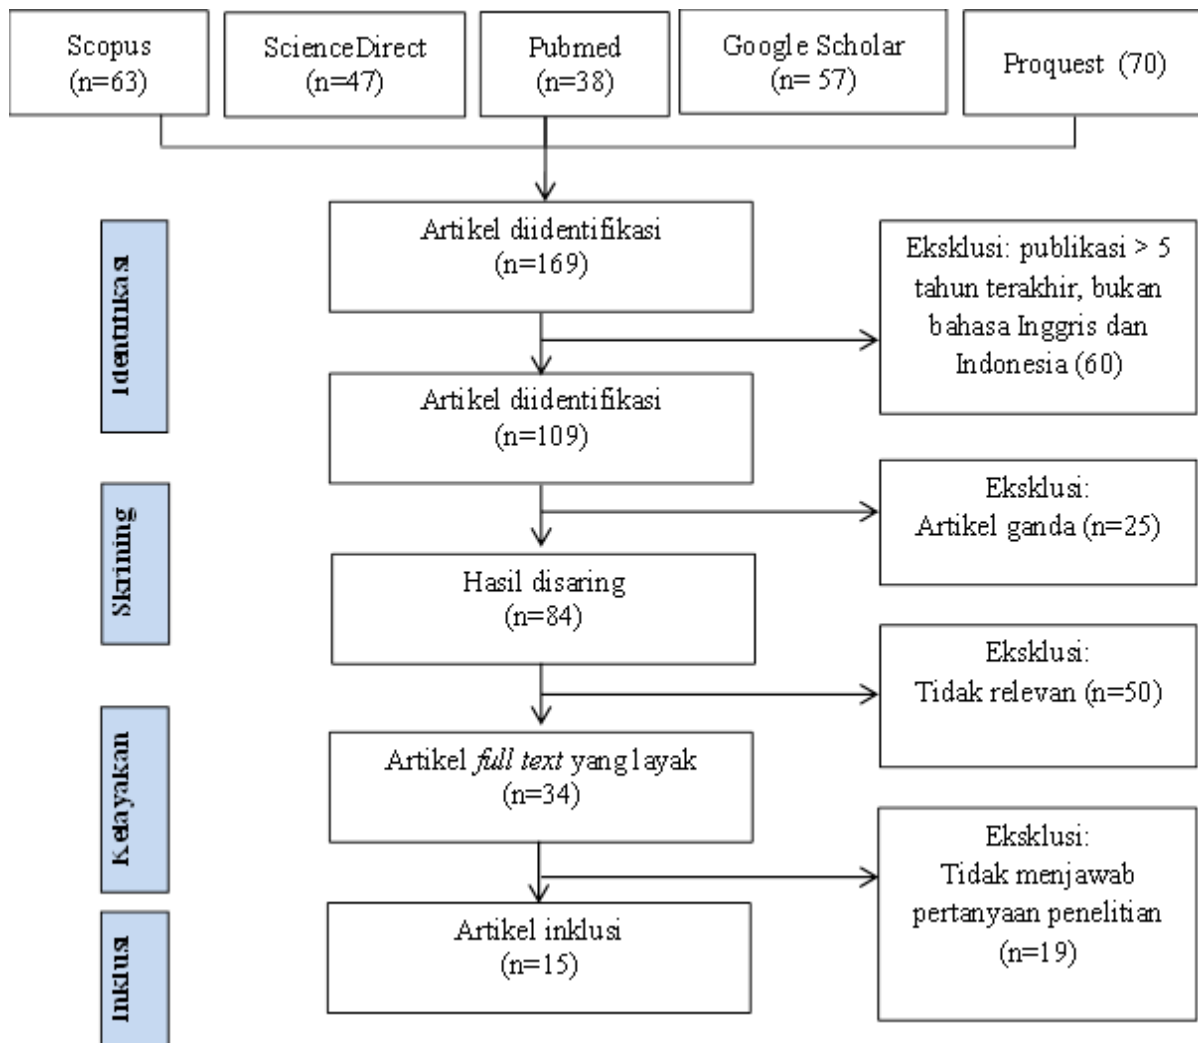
Scopus (n=63)

ScienceDirect (n=47)

Pubmed (n=38)

Google Scholar (n= 57)

Proquest (70)

Identifikasi

Artikel diidentifikasi (n=169)

Eksklusi: publikasi > 5 tahun terakhir, bukan bahasa Inggris dan Indonesia (60)

Artikel diidentifikasi (n=109)

Skrining

Eksklusi: Artikel ganda (n=25)

Hasil disaring (n=84)

Eksklusi: Tidak relevan (n=50)

Kelayakan

Artikel *full text* yang layak (n=34)

Eksklusi: Tidak menjawab pertanyaan penelitian (n=19)

Inklusi

Artikel inklusi (n=15)